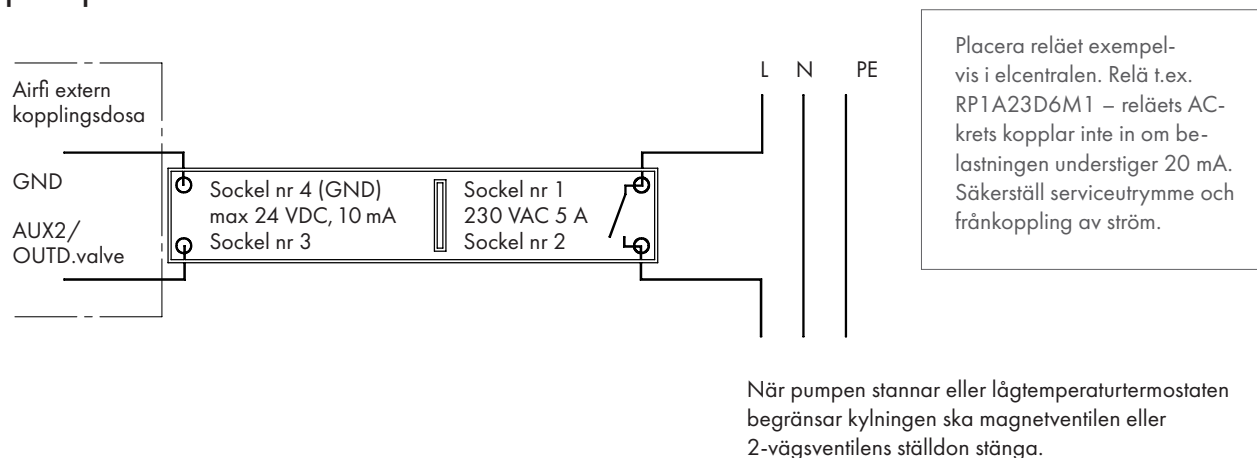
Airfi extern kopplingsdosa

GND

AUX2/
OUTD.valve

Sockel nr 4 (GND)
max 24 VDC, 10 mA
Sockel nr 3

Sockel nr 1
230 VAC 5 A
Sockel nr 2

L N PE

Placera reläet exempelvis i elcentralen. Relä t.ex. RP1A23D6M1 – reläets AC-krets kopplar inte in om belastningen understiger 20 mA. Säkerställ serviceutrymme och frånkoppling av ström.

När pumpen stannar eller lågtemperaturtermostaten begränsar kylningen ska magnetventilen eller 2-vägsventilens ställdon stänga.